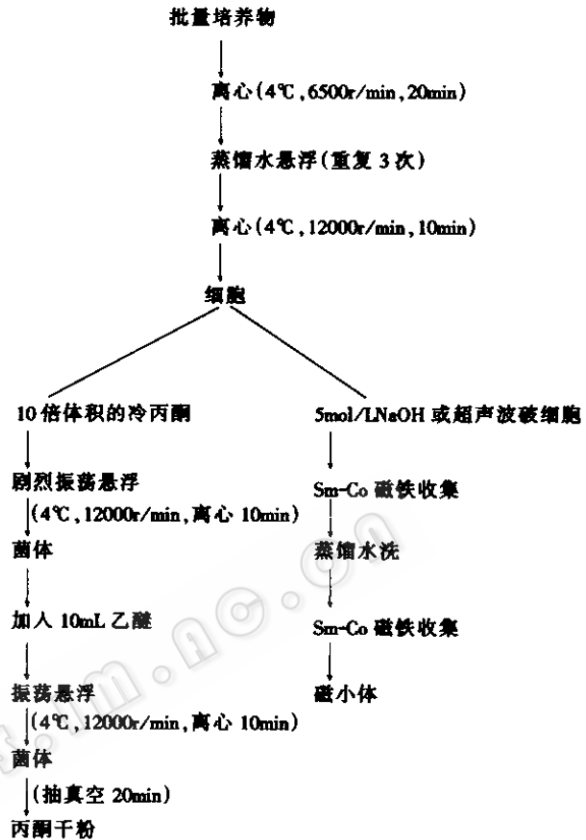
批量培养物

离心(4℃,6500r/min,20min)

蒸馏水悬浮(重复 3 次)

离心(4℃,12000r/min,10min)

细胞

10 倍体积的冷丙酮

剧烈振荡悬浮

(4℃,12000r/min,离心 10min)

菌体

加入 10mL 乙醚

振荡悬浮

(4℃,12000r/min,离心 10min)

菌体

(抽真空 20min)

丙酮干粉

5mol/LNaOH 或超声波破细胞

Sm-Co 磁铁收集

蒸馏水洗

Sm-Co 磁铁收集

磁小体